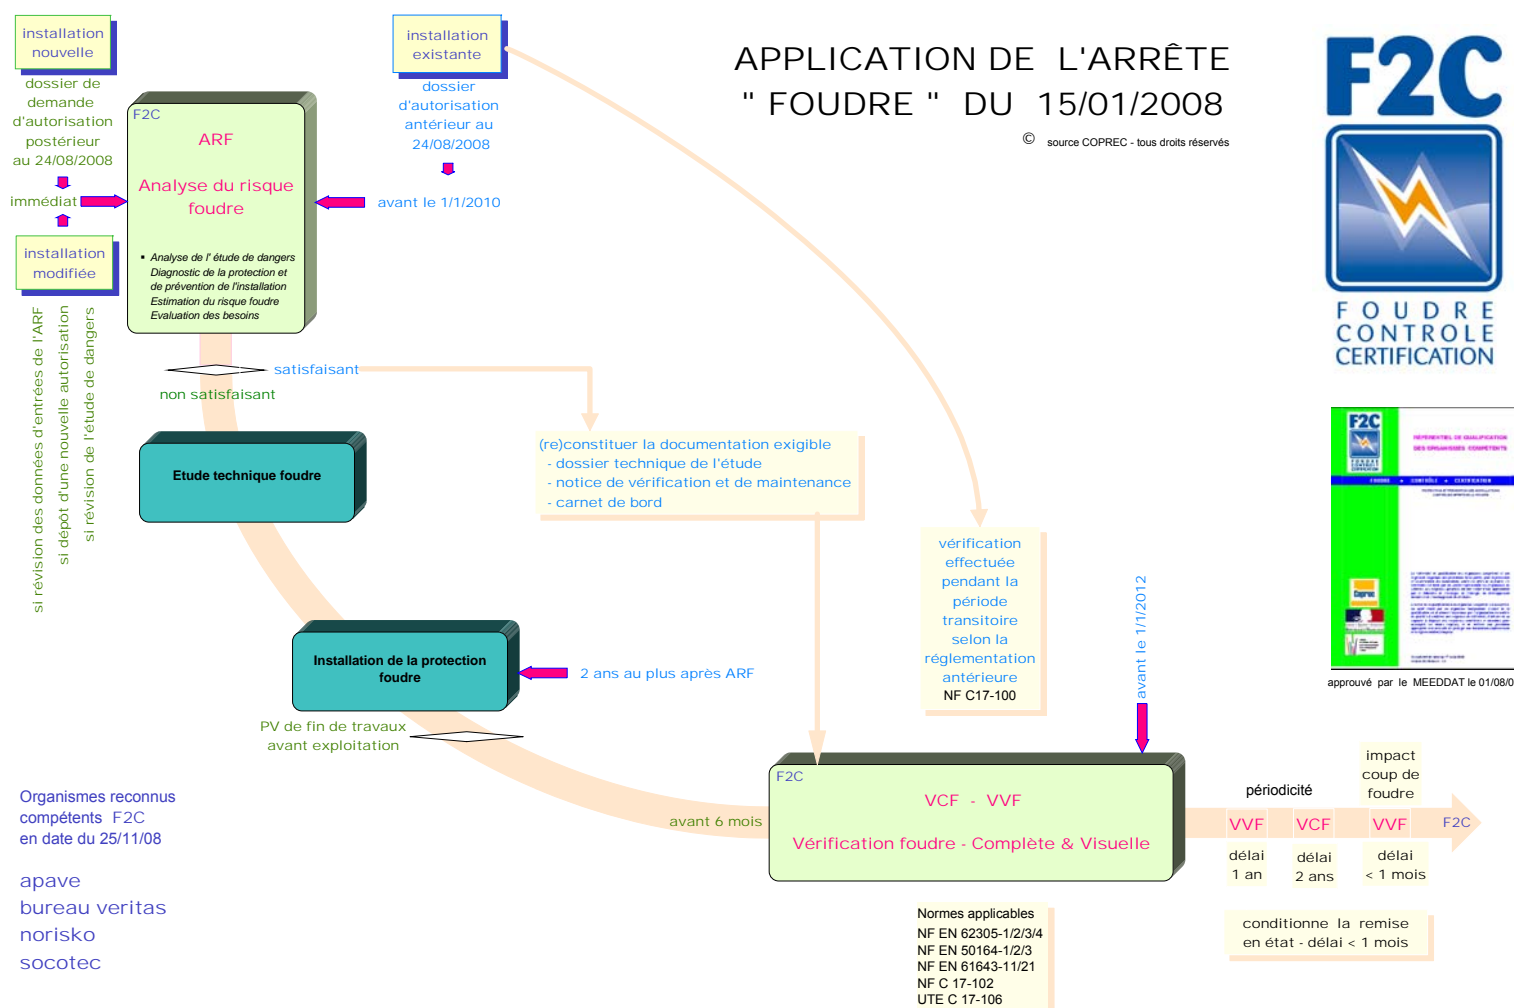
installation nouvelle

dossier de demande d'autorisation postérieur au 24/08/2008

immédiat

installation modifiée

si révision des données d'entrées de l'ARF

si dépôt d'une nouvelle autorisation

si révision de l'étude de dangers

installation existante

dossier d'autorisation antérieur au 24/08/2008

avant le 1/1/2010

F2C

ARF

Analyse du risque foudre

- Analyse de l' étude de dangers
Diagnostic de la protection et de prévention de l'installation
Estimation du risque foudre
Evaluation des besoins

APPLICATION DE L'ARRÊTE " FOUDRE " DU 15/01/2008

© source COPREC - tous droits réservés

F2C

FOUDRE CONTROLE CERTIFICATION

satisfaisant

non satisfaisant

Etude technique foudre

(re)constituer la documentation exigible
- dossier technique de l'étude
- notice de vérification et de maintenance
- carnet de bord

vérification effectuée pendant la période transitoire selon la réglementation antérieure
NF C17-100

avant le 1/1/2012

approuvé par le MEEDDAT le 01/08/0

Installation de la protection foudre

2 ans au plus après ARF

PV de fin de travaux avant exploitation

Organismes reconnus compétents F2C en date du 25/11/08

apave
bureau veritas
norisko
socotec

avant 6 mois

F2C

VCF - VVF

Vérification foudre - Complète & Visuelle

périodicité

impact coup de foudre

VVF | VCF | VVF | F2C

délai 1 an

délai 2 ans

délai < 1 mois

conditionne la remise en état - délai < 1 mois

Normes applicables
NF EN 62305-1/2/3/4
NF EN 50164-1/2/3
NF EN 61643-11/21
NF C 17-102
UTE C 17-106